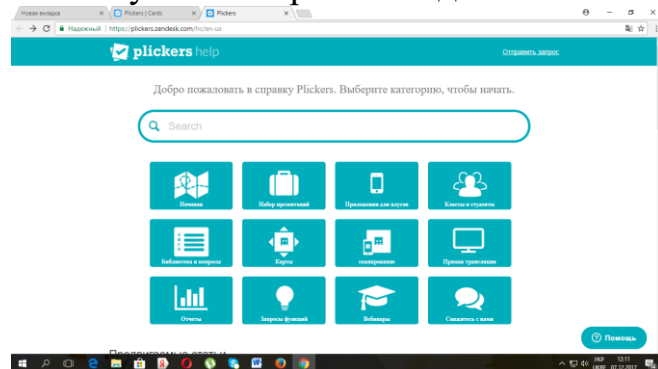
Новая вкладка × Plickers | Cards × Plickers ×

Надежный | https://plickers.zendesk.com/hc/en-us

plickers help

Отправить запрос

Добро пожаловать в справку Plickers. Выберите категорию, чтобы начать.

Search

Начало

Набор презентаций

Приложения для коучев

Классы и студенты

Библиотека и вопросы

Карты

сканирование

Прямая трансляция

Отчеты

Запросы функций

Вебинары

Свяжитесь с нами

Помощь

Популярные ответы

УКР 12:11 07.12.2017